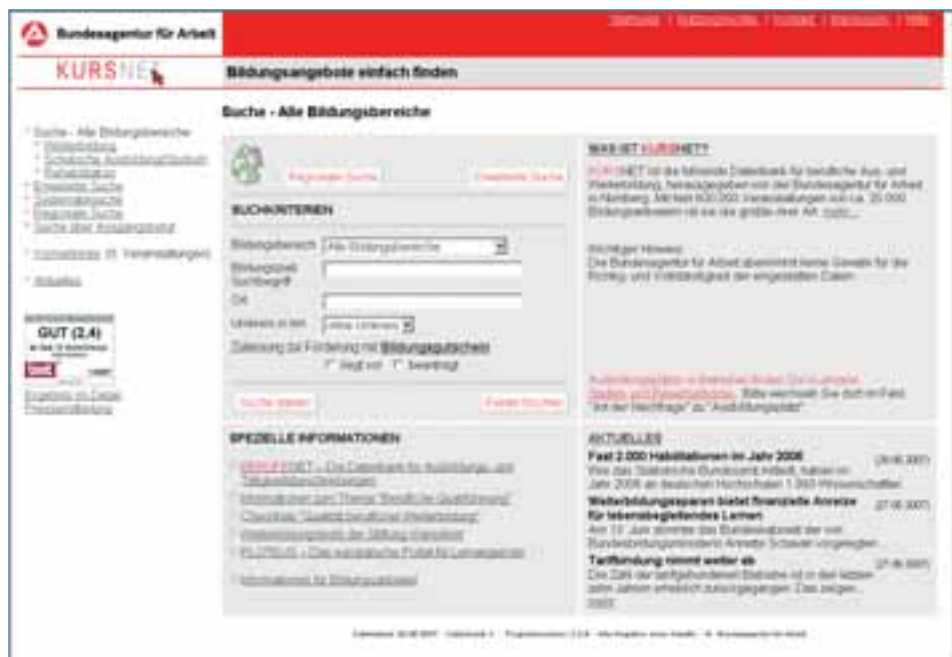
Bundesagentur für Arbeit

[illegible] | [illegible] | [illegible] | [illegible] | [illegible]

KURSNET

Bildungsangebote einfach finden

Suche - Alle Bildungsbereiche

Suche - Alle Bildungsbereiche
Weiterbildung
Schulische Ausbildung/Studium
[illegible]
Erweiterte Suche
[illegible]
Regionale Suche
Suche über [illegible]

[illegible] (0 Veranstaltungen)

Aktuelles

GUT (2,4)

Ergebnis im Detail
Pressemitteilung

Regionale Suche
Erweiterte Suche

SUCHKRITERIEN

Bildungsbereich Alle Bildungsbereiche
Bildungsziel Suchbegriff
Ort
Umkreis in km Ohne Umkreis
Zulassung zur Förderung mit Bildungsgutschein
Liegt vor Beantragt

Suche starten
Felder löschen

WAS IST KURSNET?

KURSNET ist die führende Datenbank für berufliche Aus- und Weiterbildung, herausgegeben von der Bundesagentur für Arbeit in Nürnberg. Mit fast 600.000 Veranstaltungen von ca. 25.000 Bildungsanbietern ist sie die größte ihrer Art. mehr...

Wichtiger Hinweis:
Die Bundesagentur für Arbeit übernimmt keine Gewähr für die Richtigkeit und Vollständigkeit der eingestellten Daten.

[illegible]

SPEZIELLE INFORMATIONEN

BERUFENET - Die Datenbank für Ausbildungs- und Tätigkeitsbeschreibungen
Informationen zum Thema "Berufliche Qualifizierung"
Checkliste "Qualität beruflicher Weiterbildung"
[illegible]
PLOTEUS - Das europäische Portal für Lernangebote

Informationen für Bildungsanbieter

AKTUELLES

Fast 2.000 Habilitationen im Jahr 2006 (29.06.2007)
Wie das Statistische Bundesamt mitteilt, haben im Jahr 2006 an deutschen Hochschulen 1.993 Wissenschaftler...

Weiterbildungssparen bietet finanzielle Anreize für lebensbegleitendes Lernen (27.06.2007)
Am 13. Juni wurde das Bundeskabinett der von Bundesbildungsministerin Annette Schavan vorgelegten...

Tarifbindung nimmt weiter ab (27.06.2007)
Die Zahl der tarifgebundenen Betriebe ist in den letzten zehn Jahren erheblich zurückgegangen. Dies zeigen... mehr

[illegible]